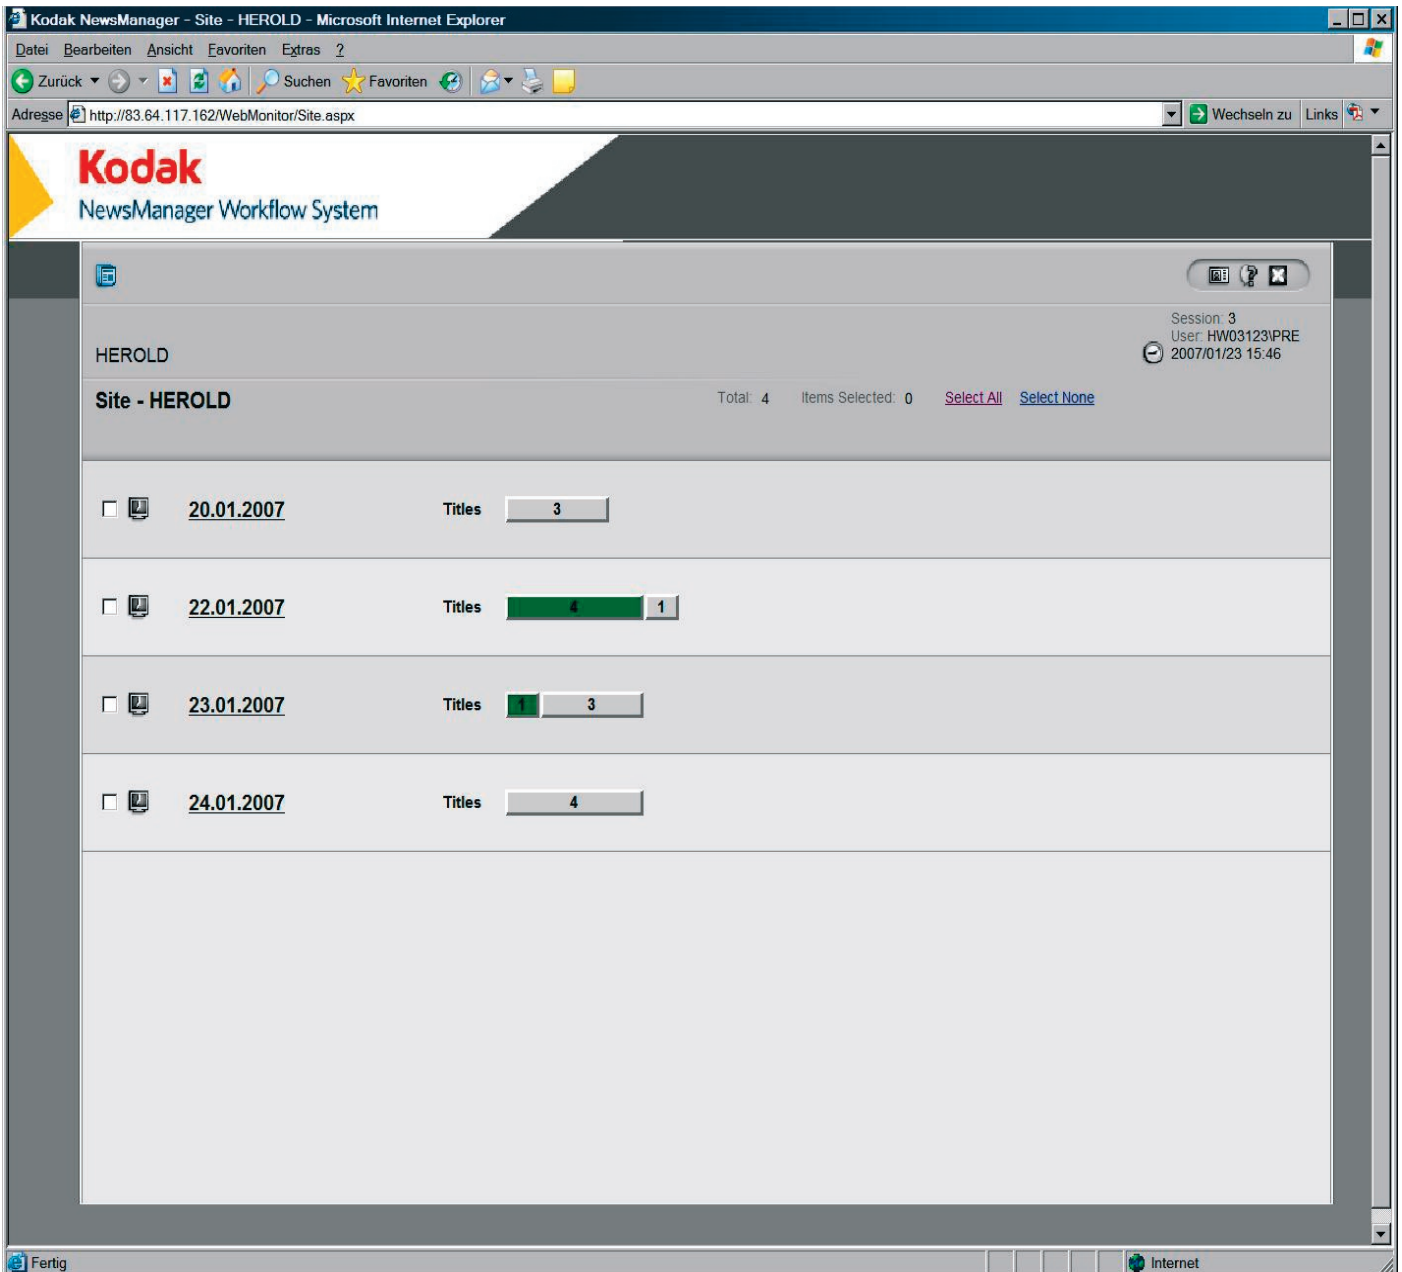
Kodak NewsManager - Site - HEROLD - Microsoft Internet Explorer

Datei Bearbeiten Ansicht Favoriten Extras ?

Zurück Suchen Favoriten

Adresse http://83.64.117.162/WebMonitor/Site.aspx Wechseln zu Links

Kodak
NewsManager Workflow System

Session: 3
User: HW03123\PRE
2007/01/23 15:46

HEROLD

Site - HEROLD

Total: 4 Items Selected: 0 Select All Select None

20.01.2007 Titles 3

22.01.2007 Titles 4 1

23.01.2007 Titles 1 3

24.01.2007 Titles 4

Fertig Internet